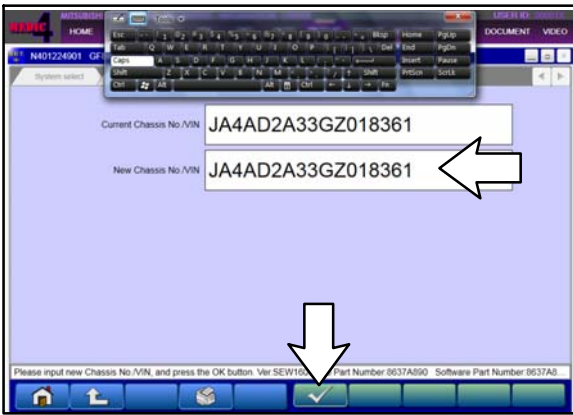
MEDIC HOME
DOCUMENT VIDEO
USER ID:
N401224901 GF
System select
Esc
Tab
Caps
Shift
Ctrl
Alt
Bksp
Del
Home
PgUp
End
PgDn
Insert
Pause
PrtScn
ScrLk
Shift
Ctrl
Fn

Current Chassis No./VIN JA4AD2A33GZ018361

New Chassis No./VIN JA4AD2A33GZ018361

Please input new Chassis No./VIN, and press the OK button. Ver.SEW160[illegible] Part Number:8637A890 Software Part Number:8637A8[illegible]